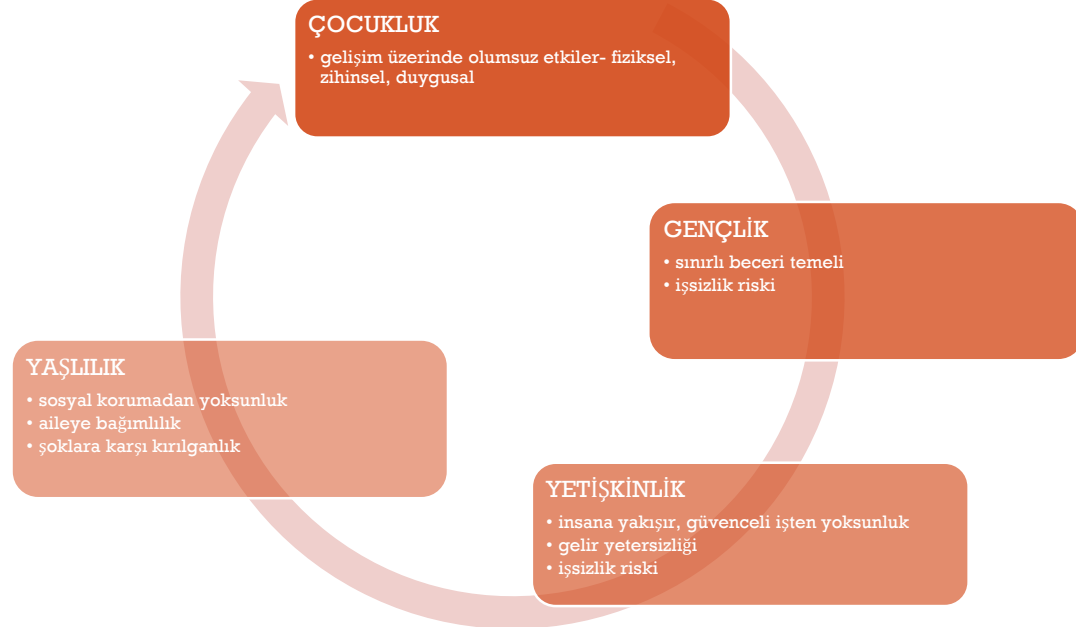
ÇOCUKLUK
• gelişim üzerinde olumsuz etkiler- fiziksel, zihinsel, duygusal

GENÇLİK
• sınırlı beceri temeli
• işsizlik riski

YETİŞKİNLİK
• insana yakışır, güvenceli işten yoksunluk
• gelir yetersizliği
• işsizlik riski

YAŞLILIK
• sosyal korumadan yoksunluk
• aileye bağımlılık
• şoklara karşı kırılganlık